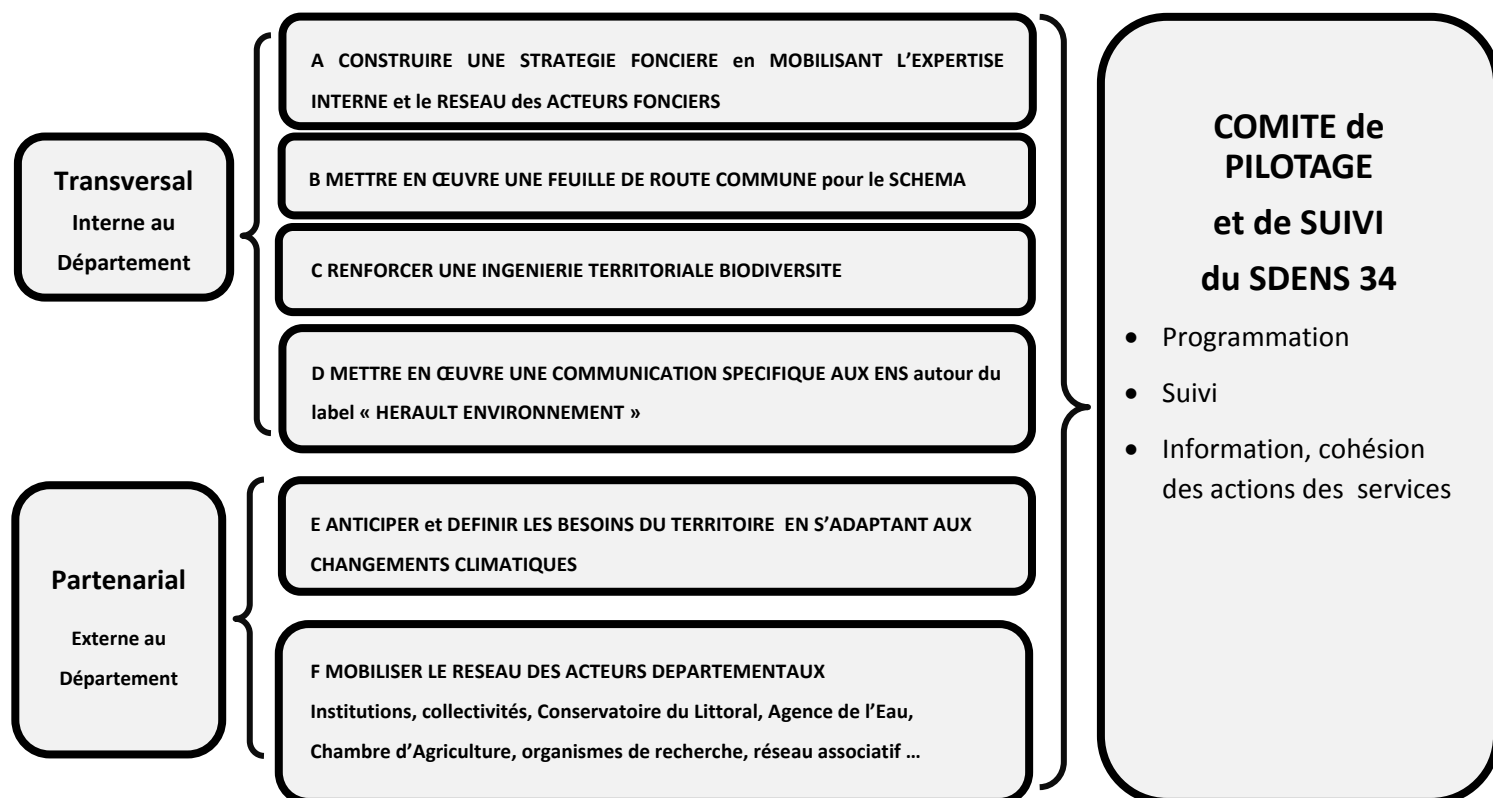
Transversal
Interne au Département

A CONSTRUIRE UNE STRATEGIE FONCIERE en MOBILISANT L'EXPERTISE INTERNE et le RESEAU des ACTEURS FONCIERS

B METTRE EN ŒUVRE UNE FEUILLE DE ROUTE COMMUNE pour le SCHEMA

C RENFORCER UNE INGENIERIE TERRITORIALE BIODIVERSITE

D METTRE EN ŒUVRE UNE COMMUNICATION SPECIFIQUE AUX ENS autour du label « HERAULT ENVIRONNEMENT »

Partenarial
Externe au Département

E ANTICIPER et DEFINIR LES BESOINS DU TERRITOIRE EN S'ADAPTANT AUX CHANGEMENTS CLIMATIQUES

F MOBILISER LE RESEAU DES ACTEURS DEPARTEMENTAUX
Institutions, collectivités, Conservatoire du Littoral, Agence de l'Eau, Chambre d'Agriculture, organismes de recherche, réseau associatif …

COMITE de PILOTAGE et de SUIVI du SDENS 34

• Programmation
• Suivi
• Information, cohésion des actions des services